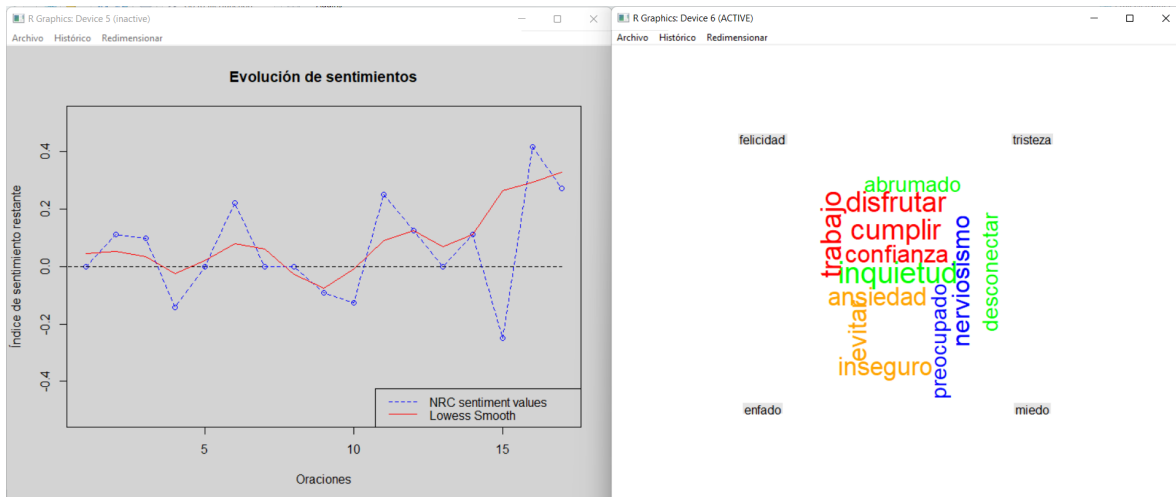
R Graphics: Device 5 (inactive)
Archivo Histórico Redimensionar

Evolución de sentimientos

Índice de sentimiento restante

0.4
0.2
0.0
-0.2
-0.4

5
10
15

Oraciones

NRC sentiment values
Lowess Smooth

R Graphics: Device 6 (ACTIVE)
Archivo Histórico Redimensionar

felicidad
tristeza
enfado
miedo

abrumado
trabajo
disfrutar
cumplir
confianza
inquietud
ansiedad
evitar
inseguro
preocupado
nerviosismo
desconectar